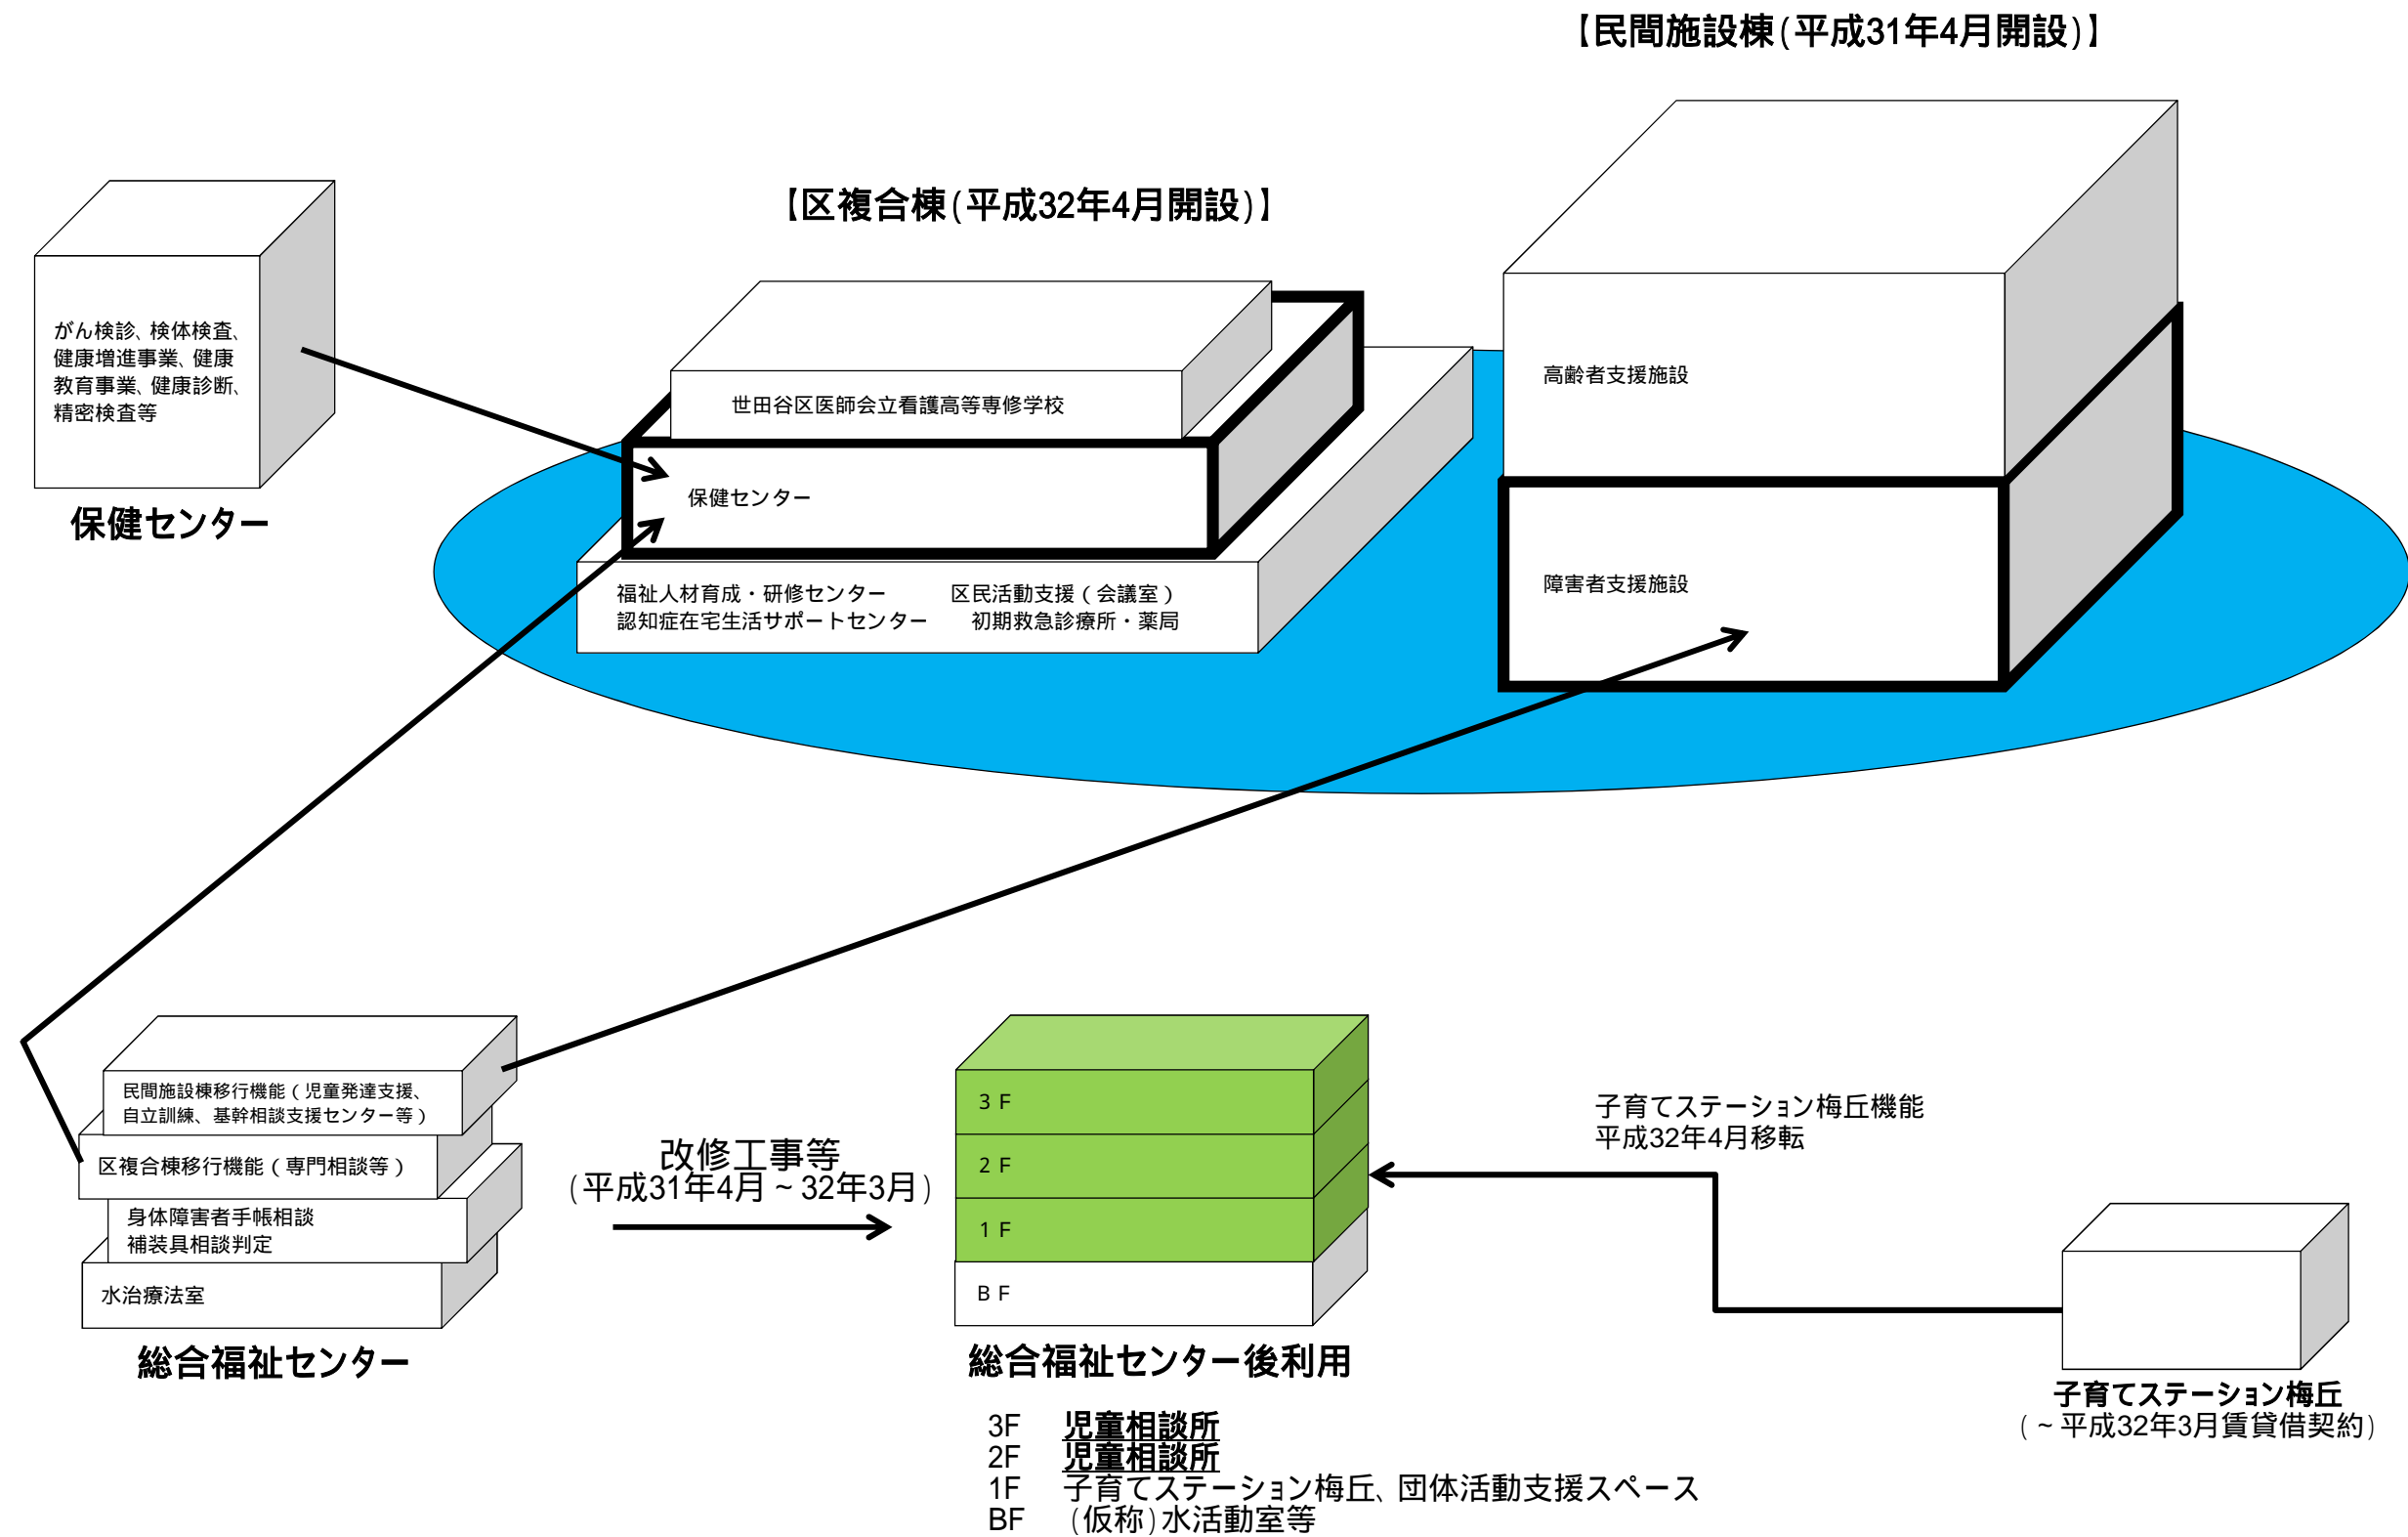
【民間施設棟(平成31年4月開設)】

【区複合棟(平成32年4月開設)】

がん検診、検体検査、健康増進事業、健康教育事業、健康診断、精密検査等

保健センター

世田谷区医師会立看護高等専修学校

保健センター

福祉人材育成・研修センター
認知症在宅生活サポートセンター

区民活動支援(会議室)
初期救急診療所・薬局

高齢者支援施設

障害者支援施設

民間施設棟移行機能(児童発達支援、自立訓練、基幹相談支援センター等)

区複合棟移行機能(専門相談等)

身体障害者手帳相談
補装具相談判定

水治療法室

総合福祉センター

改修工事等
(平成31年4月~32年3月)

3 F
2 F
1 F
B F

総合福祉センター後利用

子育てステーション梅丘機能
平成32年4月移転

子育てステーション梅丘
(~平成32年3月賃貸借契約)

3F　児童相談所
2F　児童相談所
1F　子育てステーション梅丘、団体活動支援スペース
BF　(仮称)水活動室等